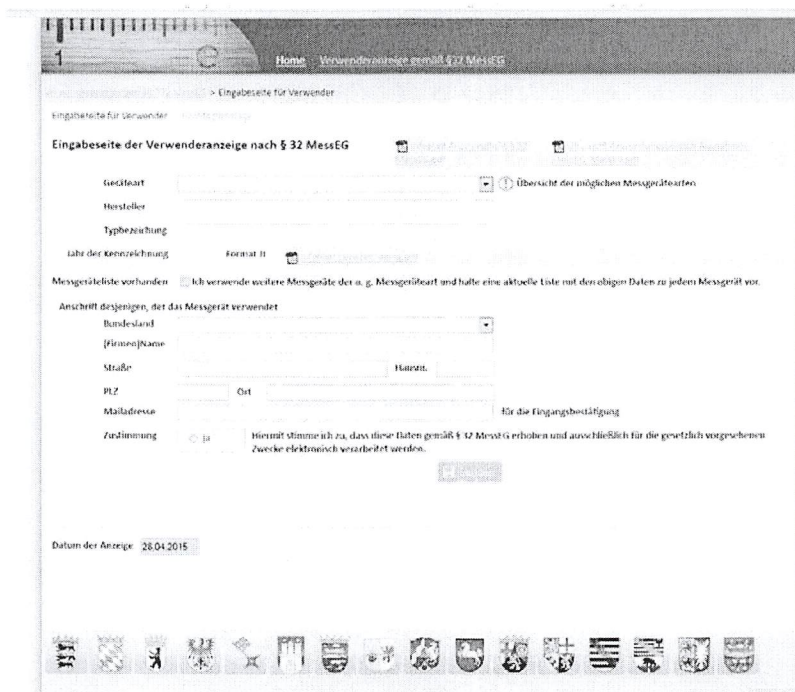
Home Verwenderanzeige gemäß §32 MessEG

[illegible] > Eingabeseite für Verwender

Eingabeseite für Verwender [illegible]

Eingabeseite der Verwenderanzeige nach § 32 MessEG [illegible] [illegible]

Gerätart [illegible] Übersicht der möglichen Messgerätearten

Hersteller

Typbezeichnung

Jahr der Kennzeichnung Format JJ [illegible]

Messgeräteliste vorhanden Ich verwende weitere Messgeräte der o. g. Messgeräteart und halte eine aktuelle Liste mit den obigen Daten zu jedem Messgerät vor.

Anschrift desjenigen, der das Messgerät verwendet

Bundesland

(Firmen)Name

Straße Hausnr.

PLZ Ort

Mailadresse für die Eingangsbestätigung

Zustimmung ja Hiermit stimme ich zu, dass diese Daten gemäß § 32 MessEG erhoben und ausschließlich für die gesetzlich vorgesehenen Zwecke elektronisch verarbeitet werden.

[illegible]

Datum der Anzeige 28.04.2015